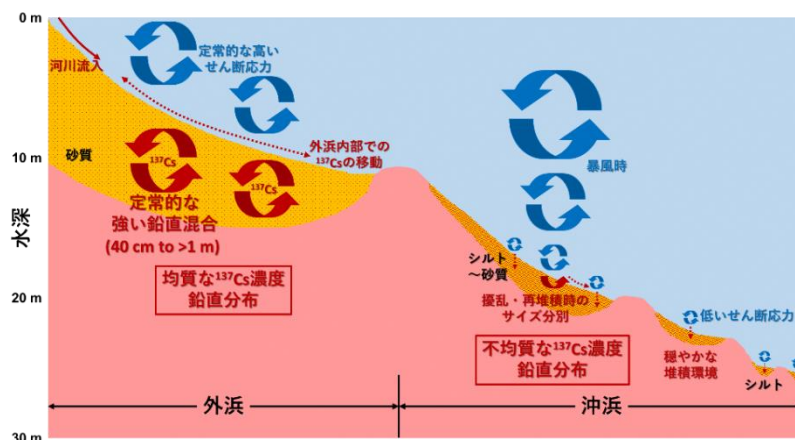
0 m
10 m
20 m
30 m
水深
河川流入
定常的な高い
せん断応力
砂質
$^{137}$Cs
$^{137}$Cs
外浜内部での
$^{137}$Csの移動
定常的な
強い鉛直混合
(40 cm to >1 m)
均質な$^{137}$Cs濃度
鉛直分布
暴風時
シルト
～砂質
擾乱・再堆積時の
サイズ分別
低いせん断応力
不均質な$^{137}$Cs濃度
鉛直分布
穏やかな
堆積環境
シルト
外浜
沖浜